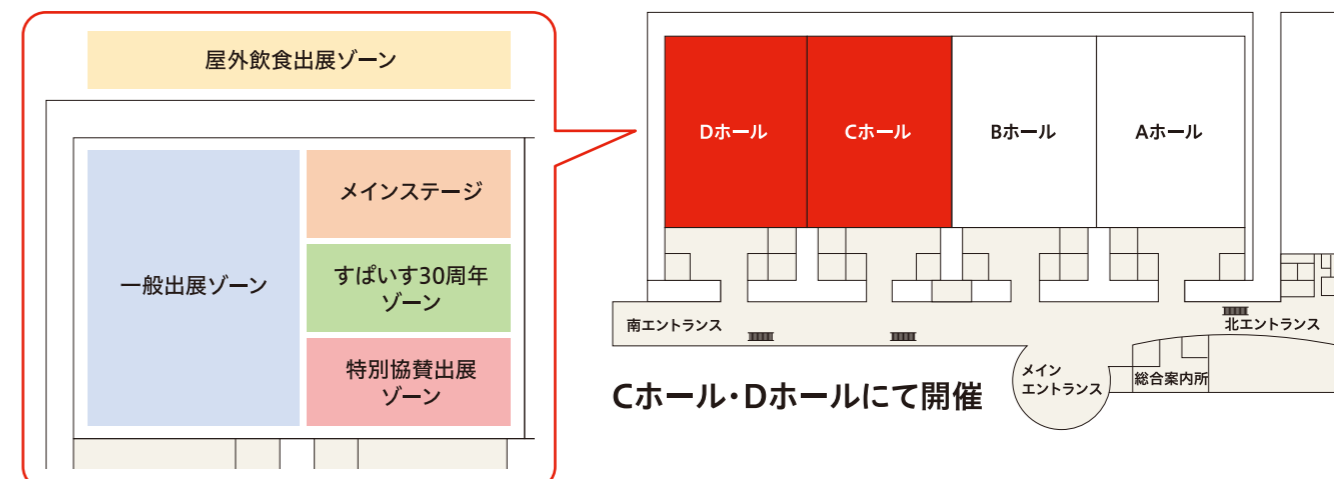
屋外飲食出展ゾーン

一般出展ゾーン

メインステージ

すぱいす30周年ゾーン

特別協賛出展ゾーン

Dホール

Cホール

Bホール

Aホール

南エントランス

北エントランス

メインエントランス

総合案内所

Cホール・Dホールにて開催